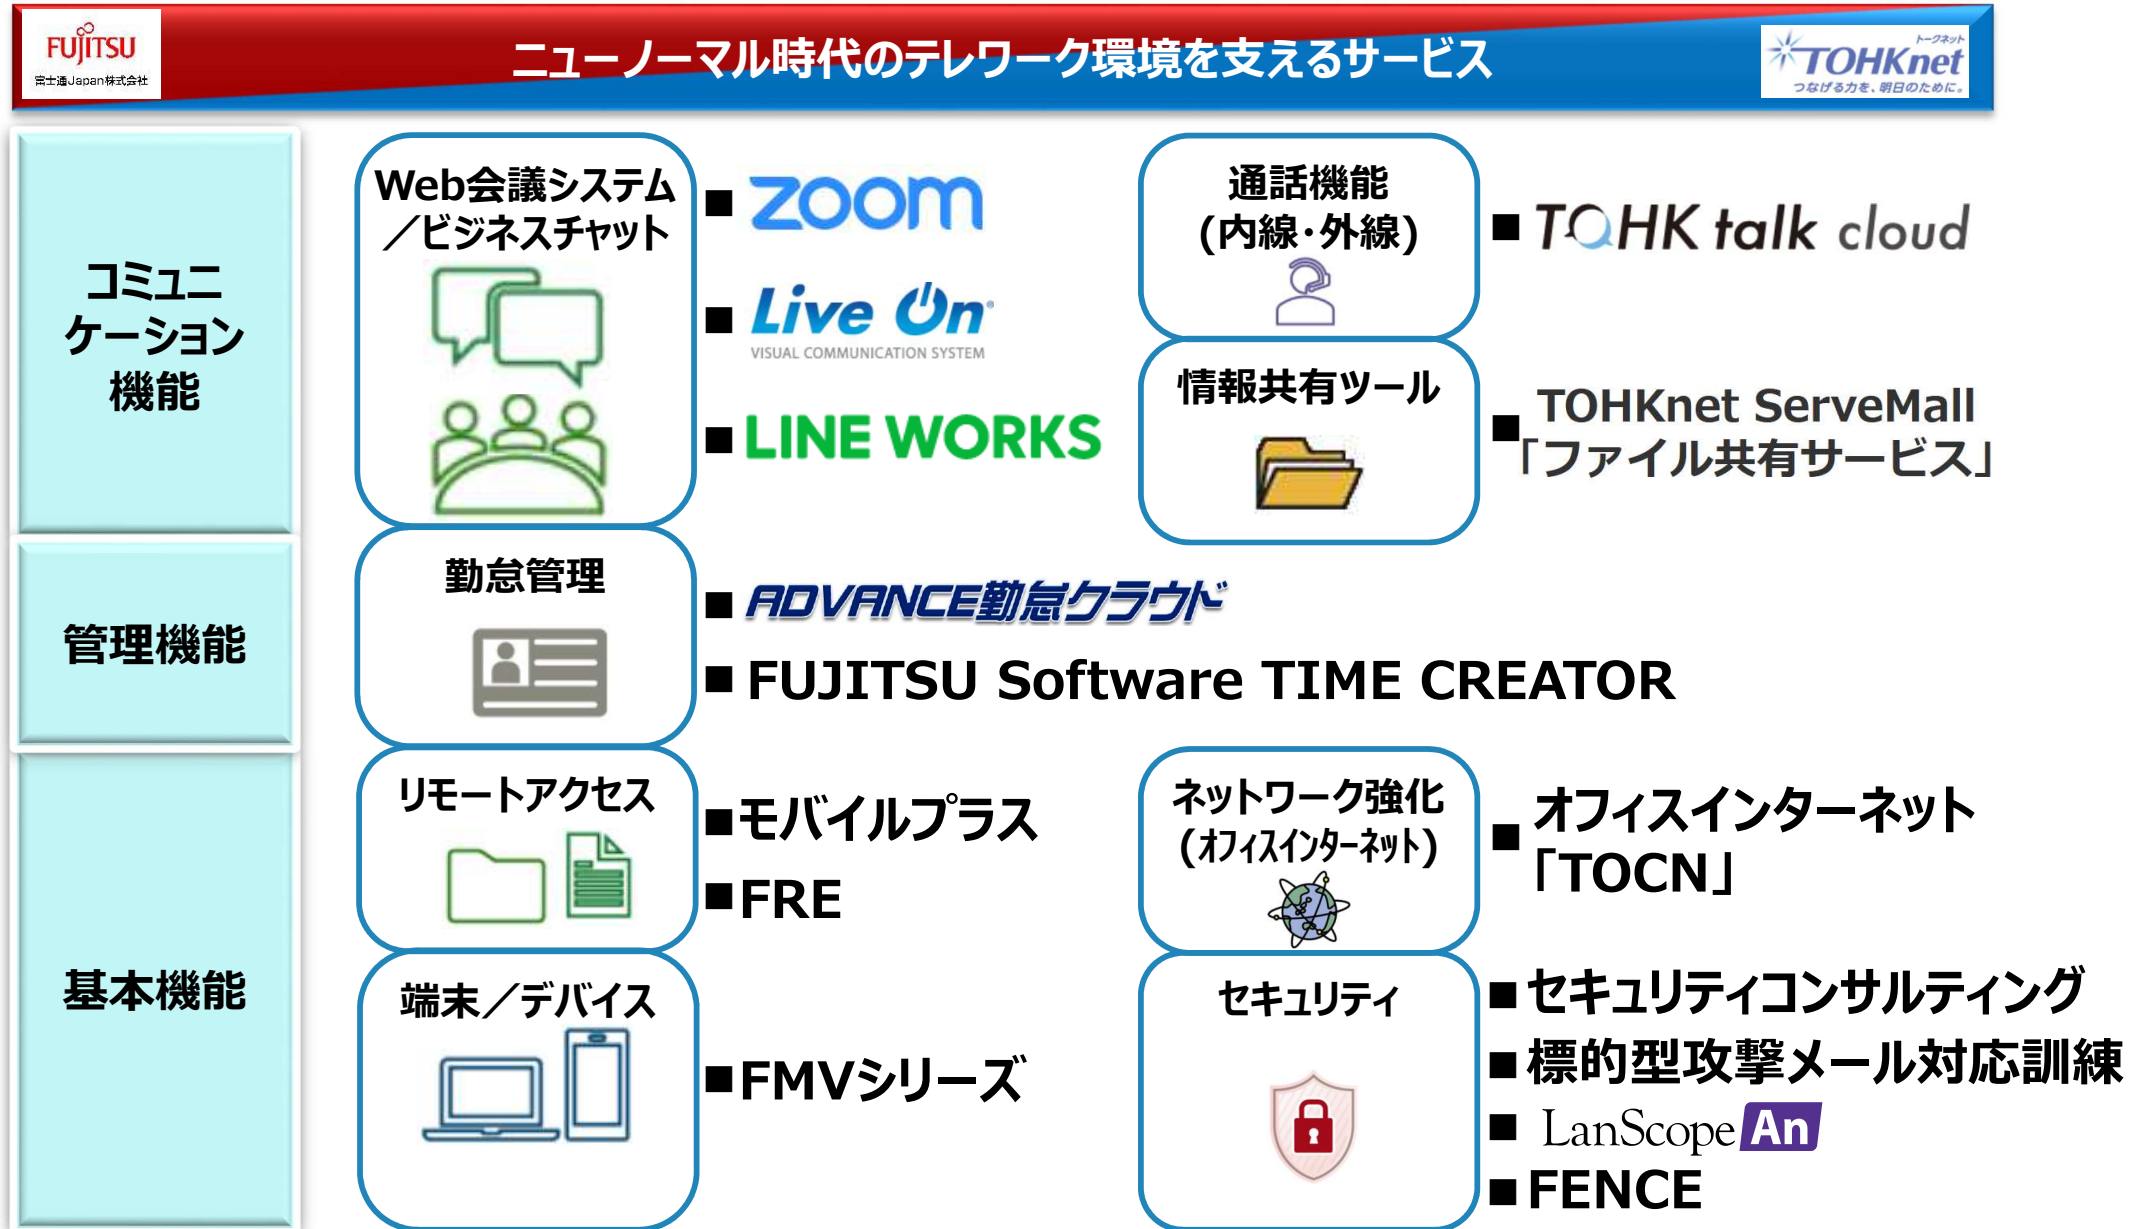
FUJITSU
富士通Japan株式会社

ニューノーマル時代のテレワーク環境を支えるサービス

トーク ネット
TOHKnet
つなげる力を、明日のために。

コミュニケーション機能

Web会議システム／ビジネスチャット

■ zoom

■ Live On
VISUAL COMMUNICATION SYSTEM

■ LINE WORKS

通話機能（内線・外線）

■ TOHK talk cloud

情報共有ツール

■ TOHKnet ServeMall「ファイル共有サービス」

管理機能

勤怠管理

■ ADVANCE勤怠クラウド

■ FUJITSU Software TIME CREATOR

基本機能

リモートアクセス

■モバイルプラス

■FRE

ネットワーク強化（オフィスインターネット）

■ オフィスインターネット「TOCN」

端末／デバイス

■FMVシリーズ

セキュリティ

■セキュリティコンサルティング
■標的型攻撃メール対応訓練
■ LanScope An
■FENCE